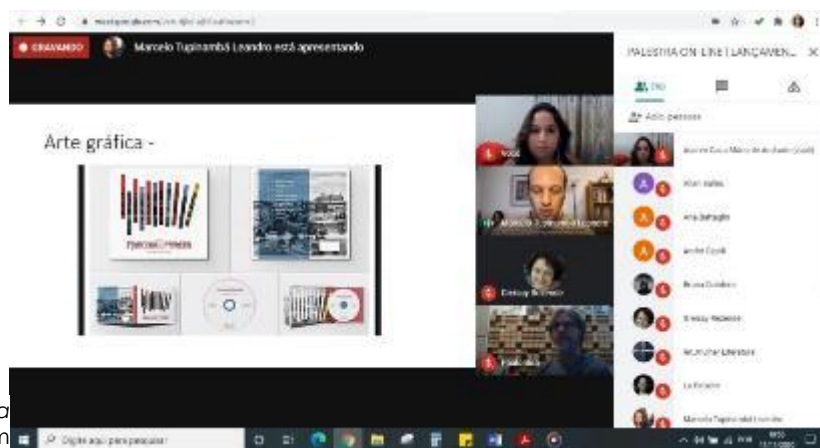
GRAVANDO

Marcelo Tupinambá Leandro está apresentando

Arte gráfica -

PALESTRA ON-LINE | LANÇAMEN...

Adicionar pessoas

Você

Marcelo Tupinambá Leandro

Gressy Rezende

Ana Batagin

Anita Cipoli

Bruna Dolabela

Gressy Rezende

Lu Ferreira

Marcelo Tupinambá Leandro

Digite aqui para pesquisar